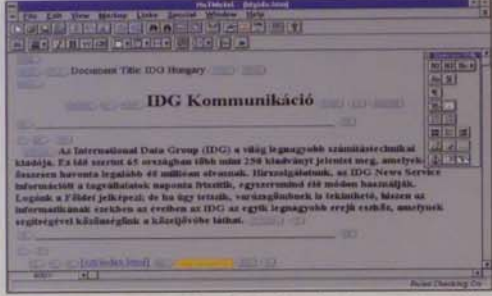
HoTMetaL - [idgidx.html]

File Edit View Markup Links Special Window Help

Document Title: IDG Hungary

IDG Kommunikáció

Az International Data Group (IDG) a világ legnagyobb számítástechnikai kiadója. Ez idő szerint 65 országban több mint 250 kiadványt jelentet meg, amelyek összesen havonta legalább 40 millióan olvasnak. Hírszolgálatunk, az IDG News Service információit a tagvállalatok naponta frissítik, egyszersmind élő módon használják. Logónk a Földet jelképezi: és ha úgy tetszik, vezérgömbünk is tekinthető, hiszen az információnak szerkben az évriben az IDG az egyik legnagyobb erejű exéső, amelyek segítségével közönségünk a közéjévébe láthat.

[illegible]

Rules Checking On